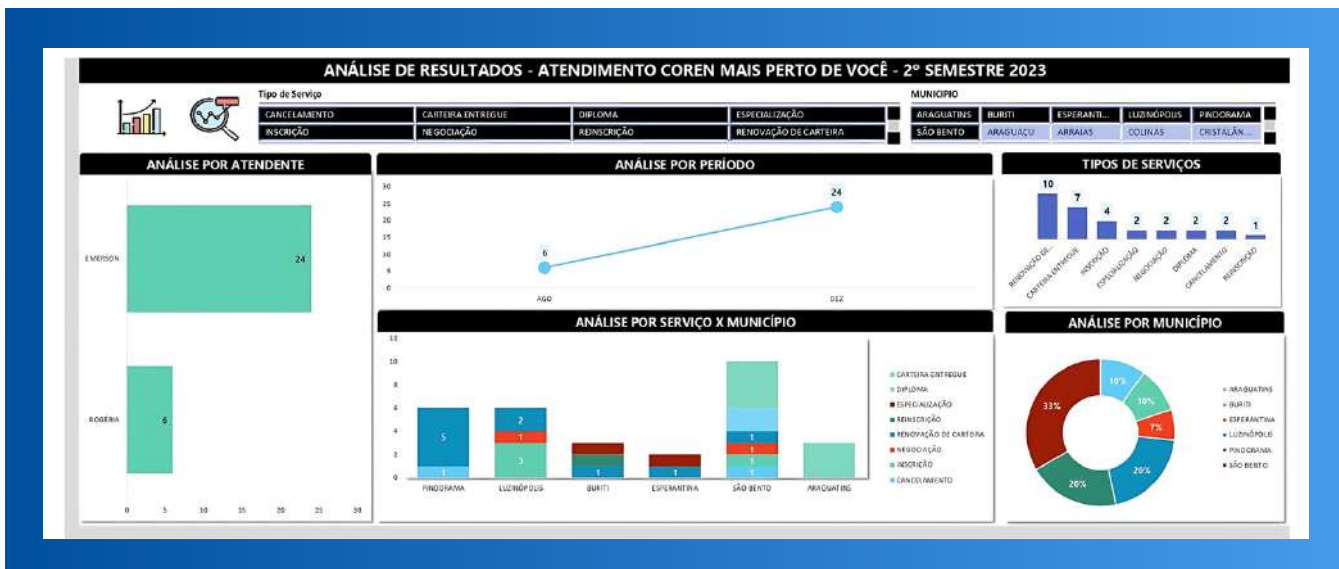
ANÁLISE DE RESULTADOS - ATENDIMENTO COREN MAIS PERTO DE VOCÊ - 2º SEMESTRE 2023

Tipo de Serviço

| CANCELAMENTO | CARTEIRA ENTREGUE | DIPLOMA | ESPECIALIZAÇÃO |
|---|---|---|---|
| INSCRIÇÃO | NEGOCIAÇÃO | REINSCRIÇÃO | RENOVAÇÃO DE CARTEIRA |

MUNICIPIO

| ARAGUATINS | BURITI | ESPERANTI... | LUZINÓPOLIS | PINDORAMA |
|---|---|---|---|---|
| SÃO BENTO | ARAGUAÇU | ARRAIAS | COLINAS | CRISTALÂN... |

ANÁLISE POR ATENDENTE

EMERSON 24
ROGERIA 6
0 5 10 15 20 25 30

ANÁLISE POR PERÍODO

30 25 20 15 10 5 0
6 24
AGO DEZ

TIPOS DE SERVIÇOS

10 7 4 2 2 2 2 1
RENOVAÇÃO DE... CARTEIRA ENTREGUE INSCRIÇÃO ESPECIALIZAÇÃO NEGOCIAÇÃO DIPLOMA CANCELAMENTO REINSCRIÇÃO

ANÁLISE POR SERVIÇO X MUNICÍPIO

12 10 8 6 4 2 0
5 1 2 1 3 1 1 1 1 1 1
PINDORAMA LUZINÓPOLIS BURITI ESPERANTINA SÃO BENTO ARAGUATINS

CARTEIRA ENTREGUE
DIPLOMA
ESPECIALIZAÇÃO
REINSCRIÇÃO
RENOVAÇÃO DE CARTEIRA
NEGOCIAÇÃO
INSCRIÇÃO
CANCELAMENTO

ANÁLISE POR MUNICÍPIO

10% 10% 7% 20% 20% 33%

ARAGUATINS
BURITI
ESPERANTINA
LUZINÓPOLIS
PINDORAMA
SÃO BENTO